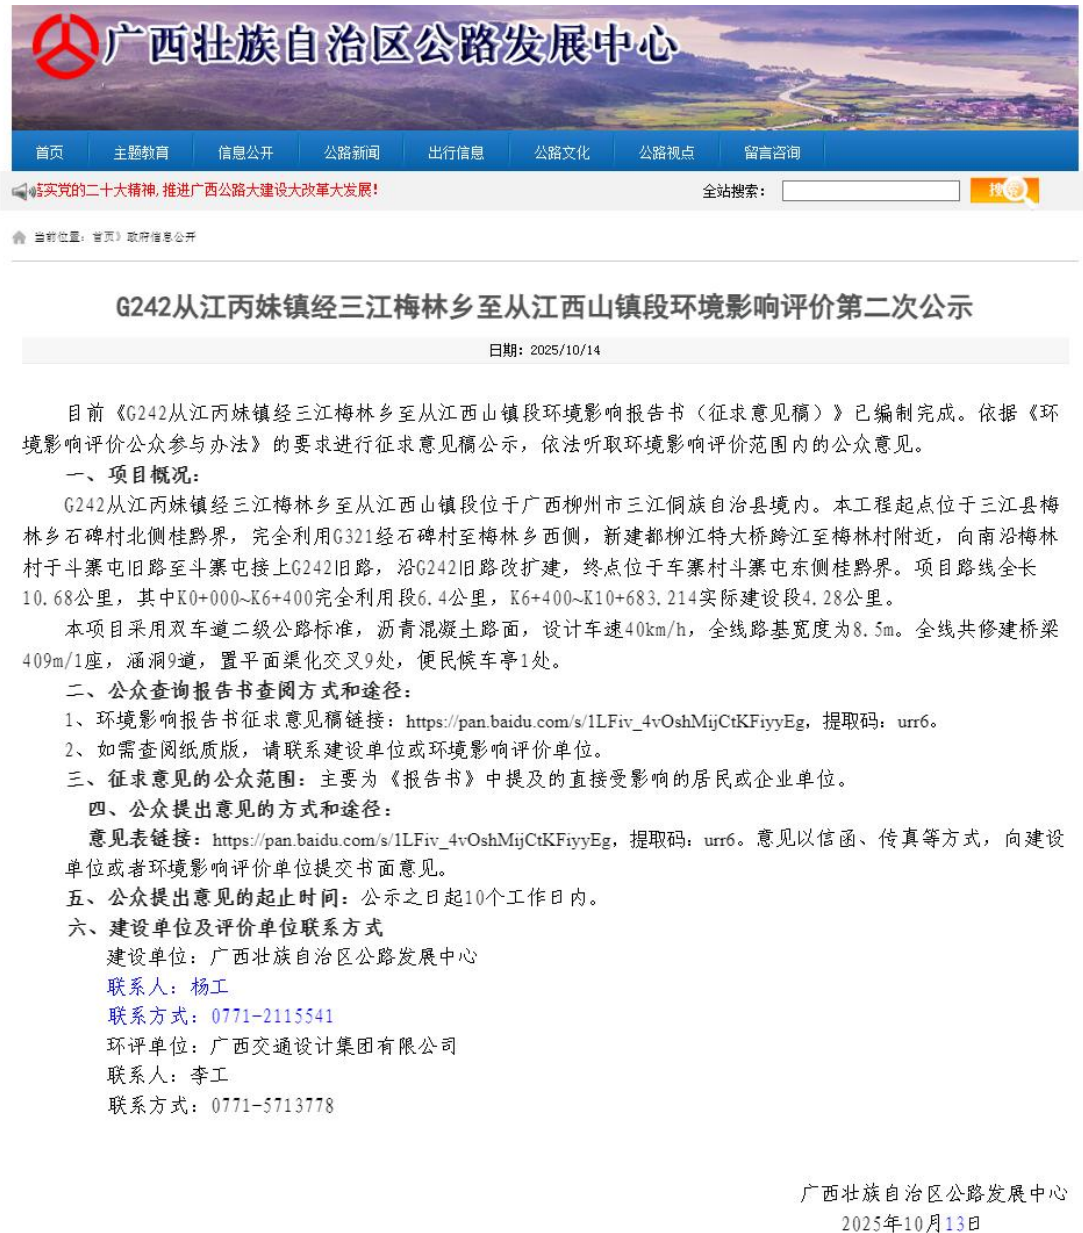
广西壮族自治区公路发展中心

首页 主题教育 信息公开 公路新闻 出行信息 公路文化 公路视点 留言咨询

彻实党的二十大精神，推进广西公路大建设大改革大发展！

全站搜索： 搜索

当前位置：首页》政府信息公开

G242从江丙妹镇经三江梅林乡至从江西山镇段环境影响评价第二次公示

日期：2025/10/14

目前《G242从江丙妹镇经三江梅林乡至从江西山镇段环境影响报告书（征求意见稿）》已编制完成。依据《环境影响评价公众参与办法》的要求进行征求意见稿公示，依法听取环境影响评价范围内的公众意见。

一、项目概况：

G242从江丙妹镇经三江梅林乡至从江西山镇段位于广西柳州市三江侗族自治县境内。本工程起点位于三江县梅林乡石碑村北侧桂黔界，完全利用G321经石碑村至梅林乡西侧，新建都柳江特大桥跨江至梅林村附近，向南沿梅林村于斗寨屯旧路至斗寨屯接上G242旧路，沿G242旧路改扩建，终点位于车寨村斗寨屯东侧桂黔界。项目路线全长10.68公里，其中K0+000~K6+400完全利用段6.4公里，K6+400~K10+683.214实际建设段4.28公里。

本项目采用双车道二级公路标准，沥青混凝土路面，设计车速40km/h，全线路基宽度为8.5m。全线共修建桥梁409m/1座，涵洞9道，置平面渠化交叉9处，便民候车亭1处。

二、公众查询报告书查阅方式和途径：

1、环境影响报告书征求意见稿链接：https://pan.baidu.com/s/1LFiv_4vOshMijCtKFiyyEg，提取码：urr6。

2、如需查阅纸质版，请联系建设单位或环境影响评价单位。

三、征求意见的公众范围：主要为《报告书》中提及的直接受影响的居民或企业单位。

四、公众提出意见的方式和途径：

意见表链接：https://pan.baidu.com/s/1LFiv_4vOshMijCtKFiyyEg，提取码：urr6。意见以信函、传真等方式，向建设单位或者环境影响评价单位提交书面意见。

五、公众提出意见的起止时间：公示之日起10个工作日内。

六、建设单位及评价单位联系方式

建设单位：广西壮族自治区公路发展中心

联系人：杨工

联系方式：0771-2115541

环评单位：广西交通设计集团有限公司

联系人：李工

联系方式：0771-5713778

广西壮族自治区公路发展中心

2025年10月13日